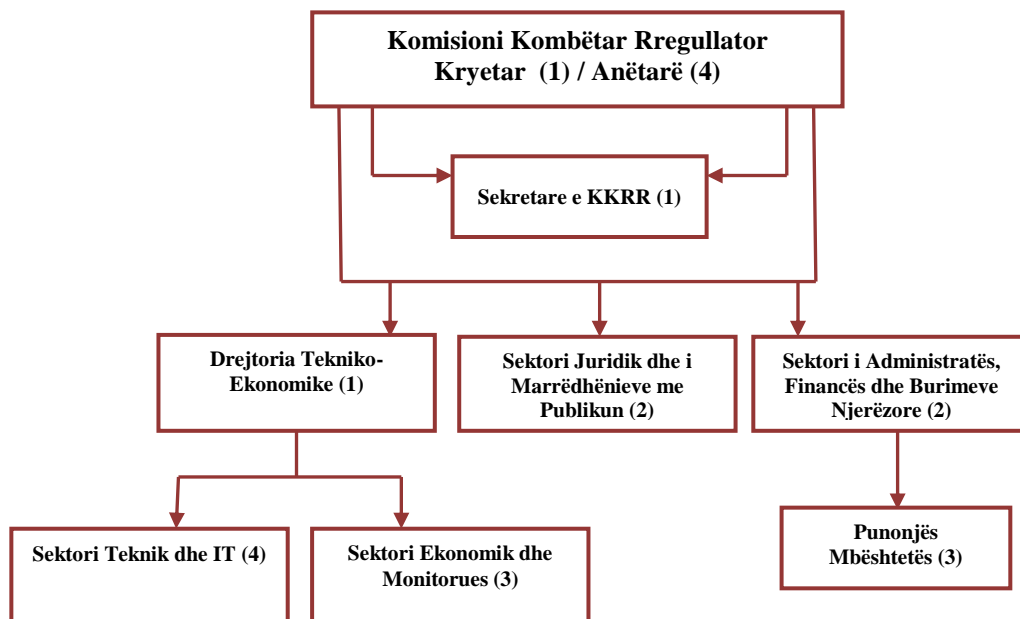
Komisioni Kombëtar Rregullator
Kryetar (1) / Anëtarë (4)

Sekretare e KKRR (1)

Drejtoria Tekniko-Ekonomike (1)

Sektori Juridik dhe i Marrëdhënieve me Publikun (2)

Sektori i Administratës, Financës dhe Burimeve Njerëzore (2)

Sektori Teknik dhe IT (4)

Sektori Ekonomik dhe Monitorues (3)

Punonjës Mbështetës (3)